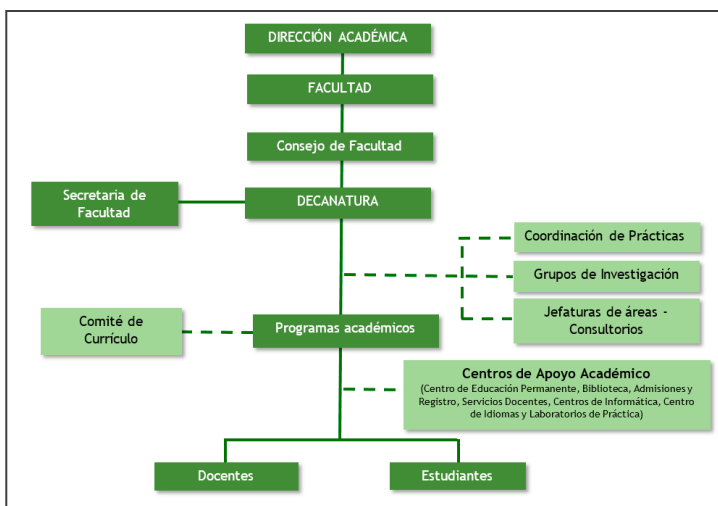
DIRECCIÓN ACADÉMICA

FACULTAD

Consejo de Facultad

Secretaria de Facultad

DECANATURA

Coordinación de Prácticas

Grupos de Investigación

Jefaturas de áreas - Consultorios

Comité de Currículo

Programas académicos

Centros de Apoyo Académico
(Centro de Educación Permanente, Biblioteca, Admisiones y Registro, Servicios Docentes, Centros de Informática, Centro de Idiomas y Laboratorios de Práctica)

Docentes

Estudiantes